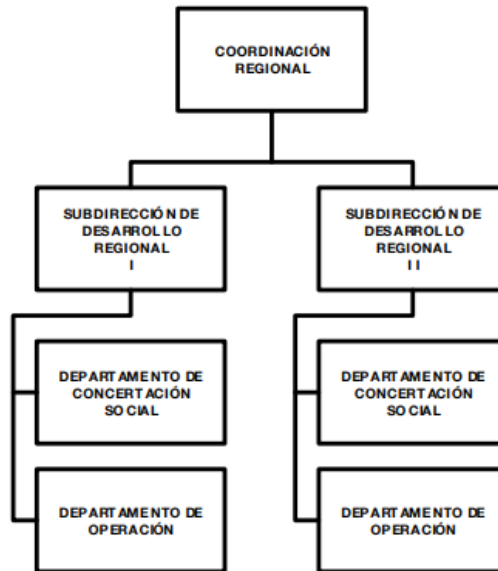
COORDINACIÓN REGIONAL

SUBDIRECCIÓN DE DESARROLLO REGIONAL I

DEPARTAMENTO DE CONCERTACIÓN SOCIAL

DEPARTAMENTO DE OPERACIÓN

SUBDIRECCIÓN DE DESARROLLO REGIONAL II

DEPARTAMENTO DE CONCERTACIÓN SOCIAL

DEPARTAMENTO DE OPERACIÓN